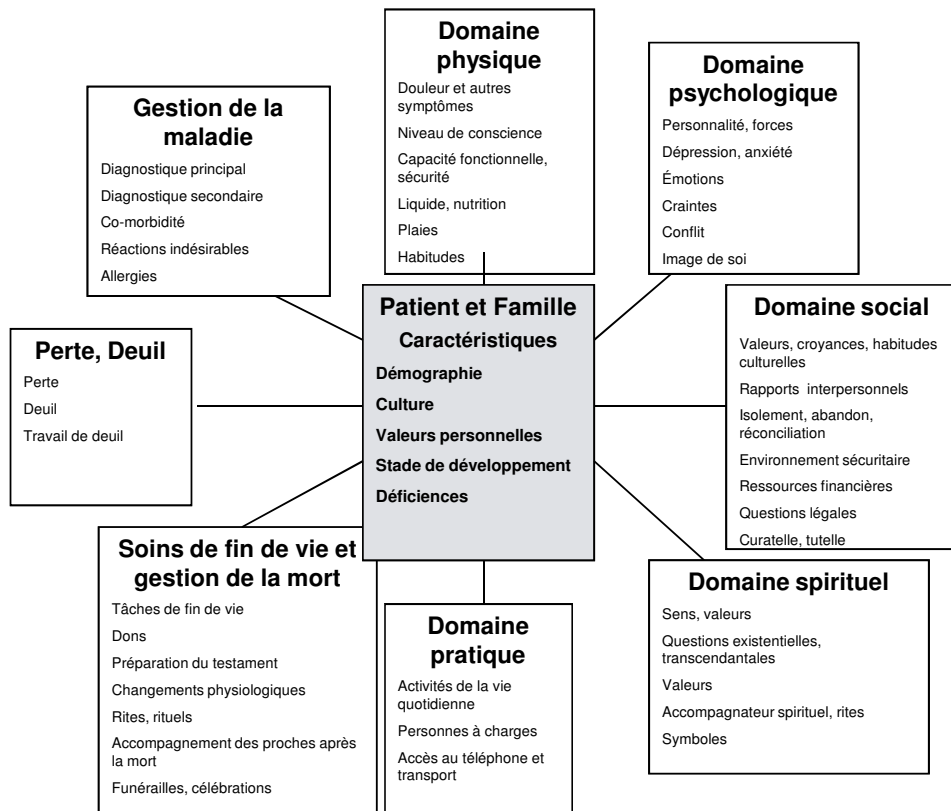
Domaine physique

Douleur et autres symptômes

Niveau de conscience

Capacité fonctionnelle, sécurité

Liquide, nutrition

Plaies

Habitudes

Gestion de la maladie

Diagnostique principal

Diagnostique secondaire

Co-morbidité

Réactions indésirables

Allergies

Domaine psychologique

Personnalité, forces

Dépression, anxiété

Émotions

Craintes

Conflit

Image de soi

Patient et Famille

Caractéristiques

Démographie

Culture

Valeurs personnelles

Stade de développement

Déficiences

Perte, Deuil

Perte

Deuil

Travail de deuil

Domaine social

Valeurs, croyances, habitudes culturelles

Rapports interpersonnels

Isolement, abandon, réconciliation

Environnement sécuritaire

Ressources financières

Questions légales

Curatelle, tutelle

Soins de fin de vie et gestion de la mort

Tâches de fin de vie

Dons

Préparation du testament

Changements physiologiques

Rites, rituels

Accompagnement des proches après la mort

Funérailles, célébrations

Domaine pratique

Activités de la vie quotidienne

Personnes à charges

Accès au téléphone et transport

Domaine spirituel

Sens, valeurs

Questions existentielles, transcendantales

Valeurs

Accompagnateur spirituel, rites

Symboles